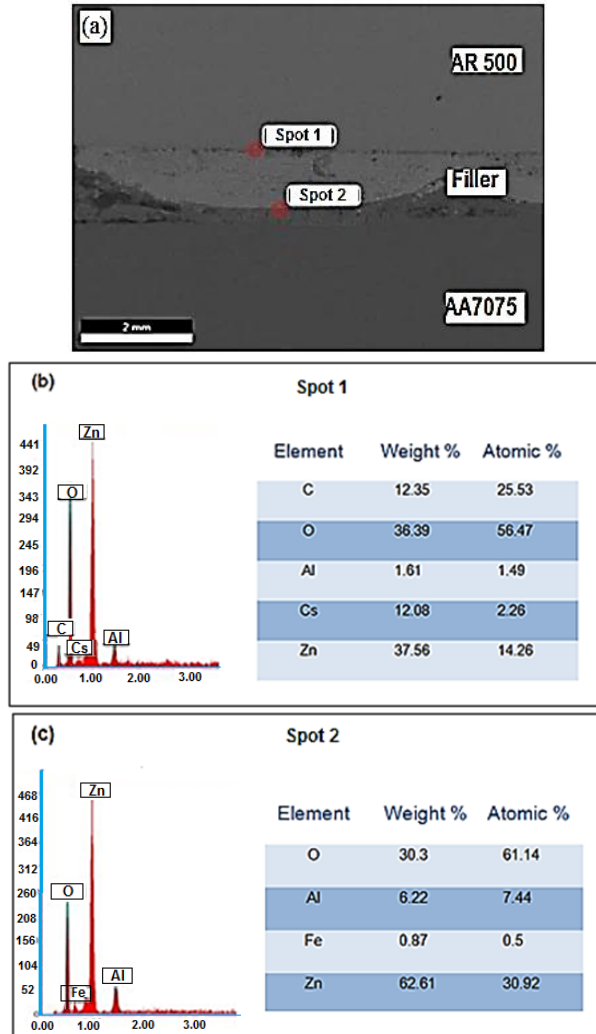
(a)

AR 500

Spot 1

Filler

Spot 2

AA7075

2 mm

(b)

Spot 1

441
392
343
294
245
196
147
98
49
0

Zn
O
C
Cs
Al

0.00 1.00 2.00 3.00

| Element | Weight % | Atomic % |
|---|---|---|
| C | 12.35 | 25.53 |
| O | 36.39 | 56.47 |
| Al | 1.61 | 1.49 |
| Cs | 12.08 | 2.26 |
| Zn | 37.56 | 14.26 |

(c)

Spot 2

468
416
364
312
260
208
156
104
52

Zn
O
Fe
Al

0.00 1.00 2.00 3.00

| Element | Weight % | Atomic % |
|---|---|---|
| O | 30.3 | 61.14 |
| Al | 6.22 | 7.44 |
| Fe | 0.87 | 0.5 |
| Zn | 62.61 | 30.92 |